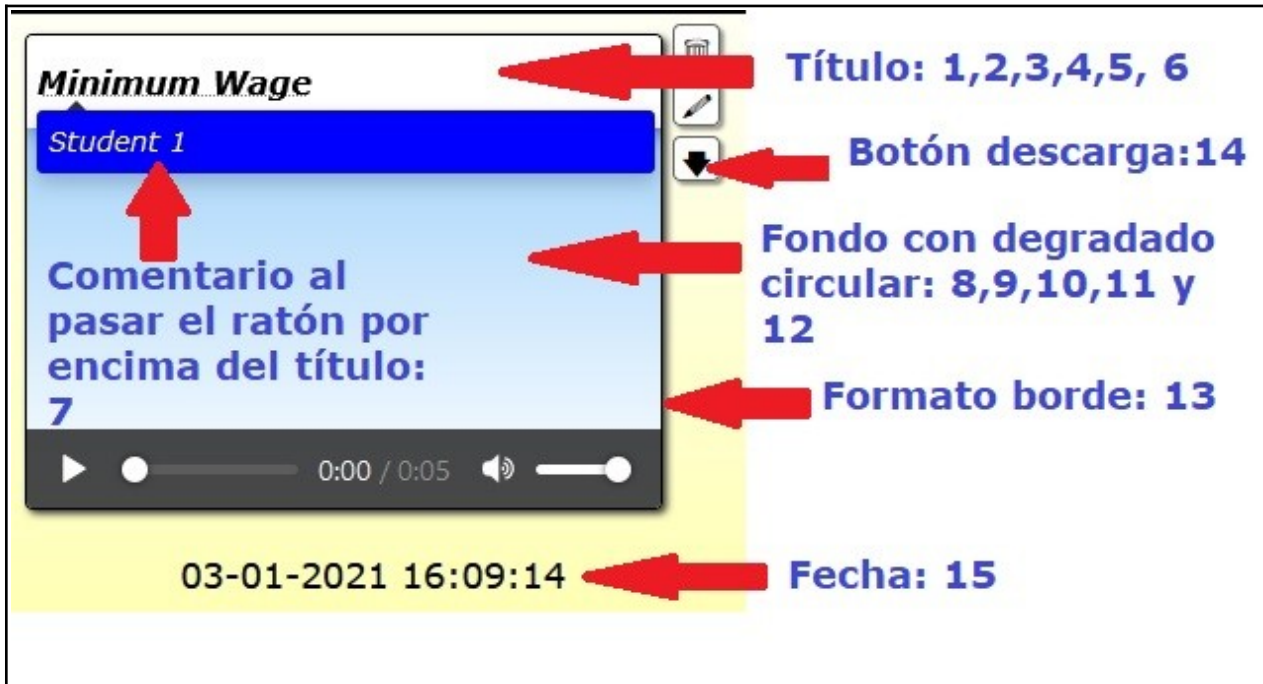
Minimum Wage

Student 1

Comentario al pasar el ratón por encima del título: 7

0:00 / 0:05

03-01-2021 16:09:14

Título: 1,2,3,4,5, 6

Botón descarga:14

Fondo con degradado circular: 8,9,10,11 y 12

Formato borde: 13

Fecha: 15